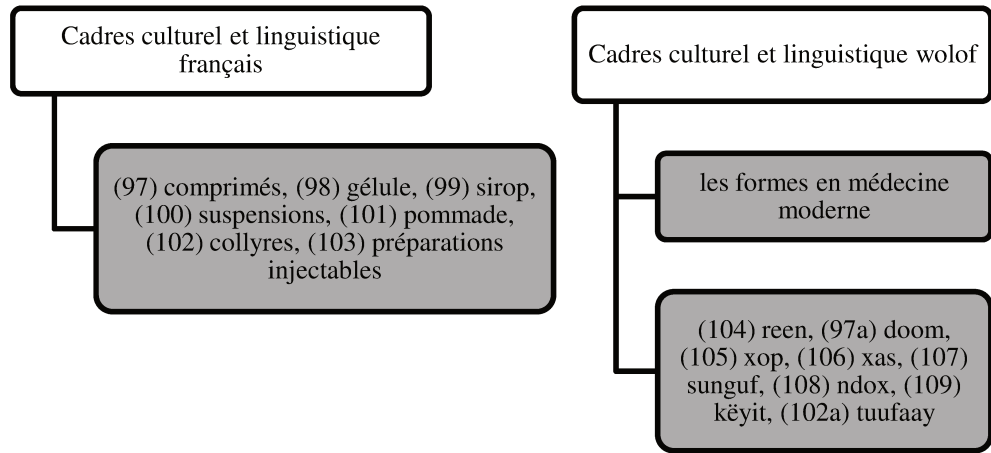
Cadres culturel et linguistique français

(97) comprimés, (98) gélule, (99) sirop, (100) suspensions, (101) pommade, (102) collyres, (103) préparations injectables

Cadres culturel et linguistique wolof

les formes en médecine moderne

(104) reen, (97a) doom, (105) xop, (106) xas, (107) sunguf, (108) ndox, (109) këyit, (102a) tuufaay